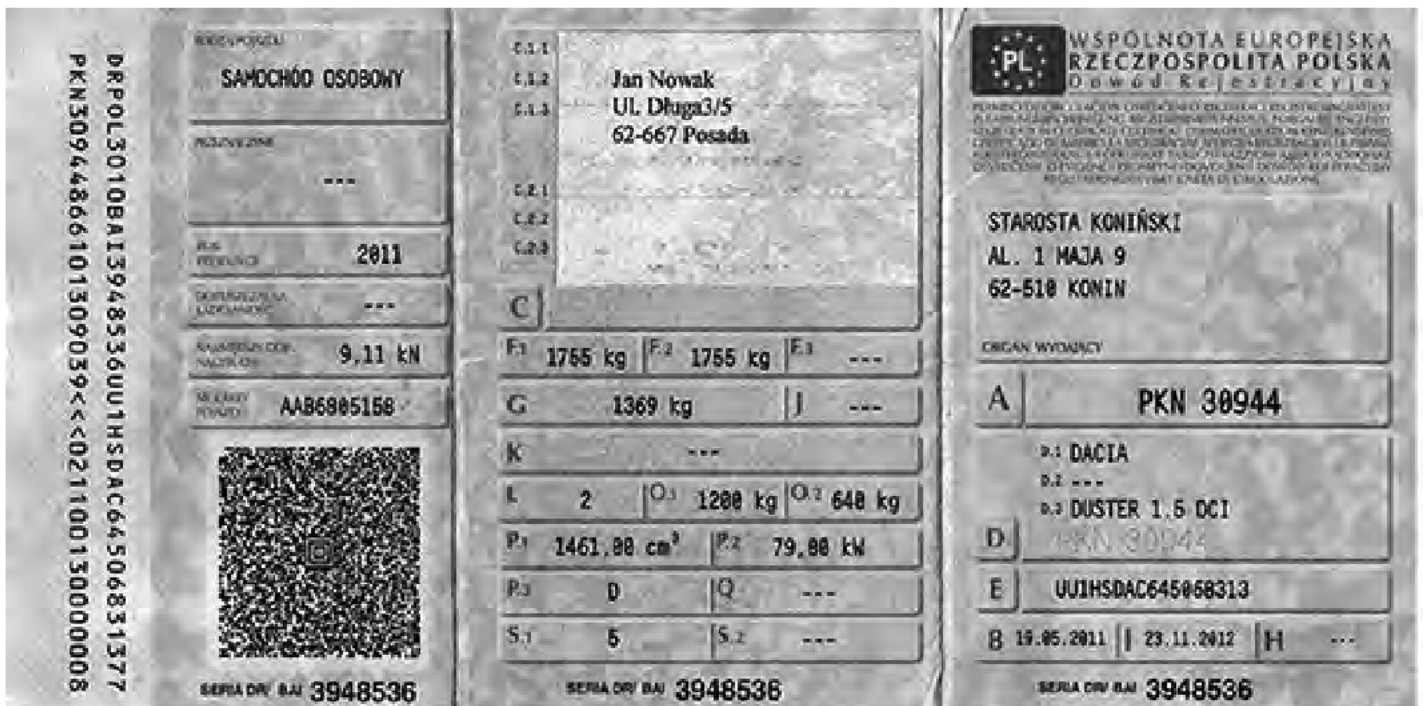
DRPOL3010BAI3948536UU1HSDAC645068313777
PKN30944866101309039<<02110013000008

RODZAJ POJAZDU
SAMOCHÓD OSOBOWY

PRZEZNACZENIE
---

ROK PRODUKCJI 2011

DOPUSZCZALNA ŁADOWNOŚĆ ---

NAJWIĘKSZY DOP. NACISK OSI 9,11 kN

NUMERY POJAZDU AAB6805158

SERIA DR/ BAI 3948536

C.1.1
C.1.2 Jan Nowak
C.1.3 Ul. Długa3/5
62-667 Posada

C.2.1
C.2.2
C.2.3

C

| F.1 | 1755 kg | F.2 | 1755 kg | F.3 | --- |
|---|---|---|---|---|---|
| G | 1369 kg | J | --- | | |
| K | --- | | | | |
| L | 2 | O.1 | 1200 kg | O.2 | 640 kg |
| P.1 | 1461,00 cm³ | P.2 | 79,00 kW | | |
| P.3 | D | Q | --- | | |
| S.1 | 5 | S.2 | --- | | |

SERIA DR/ BAI 3948536

PL
WSPÓLNOTA EUROPEJSKA
RZECZPOSPOLITA POLSKA
Dowód Rejestracyjny

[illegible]

STAROSTA KONIŃSKI
AL. 1 MAJA 9
62-510 KONIN

ORGAN WYDAJĄCY

A PKN 30944

D.1 DACIA
D.2 ---
D.3 DUSTER 1.5 DCI
D PKN 30944

E UU1HSDAC645068313

B 19.05.2011 I 23.11.2012 H ---

SERIA DR/ BAI 3948536